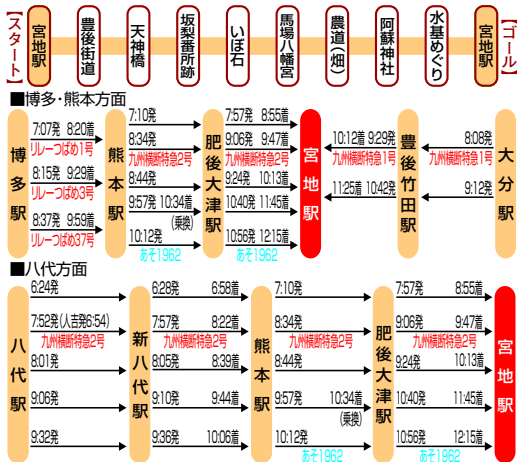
【スタート】
宮地駅
豊後街道
天神橋
坂梨番所跡
いぼ石
馬場八幡宮
農道(畑)
阿蘇神社
水基めぐり
宮地駅
【ゴール】

■博多・熊本方面

博多駅
7:07発 8:20着
リレーつばめ1号
8:15発 9:29着
リレーつばめ3号
8:37発 9:59着
リレーつばめ37号

熊本駅
7:10発
8:34発
九州横断特急2号
8:44発
9:57発 10:34着
(乗換)
10:12発
あそ1962

肥後大津駅
7:57発 8:55着
9:06発 9:47着
九州横断特急2号
9:24発 10:13着
10:40発 11:45着
10:56発 12:15着
あそ1962

宮地駅

10:12着 9:29発
九州横断特急1号
11:25着 10:42発

豊後竹田駅
8:08発
九州横断特急1号
9:12発

大分駅

■八代方面

八代駅
6:24発
7:52発(人吉発6:54)
九州横断特急2号
8:01発
9:06発
9:32発

新八代駅
6:28発 6:58着
7:57発 8:22着
九州横断特急2号
8:05発 8:39着
9:10発 9:44着
9:36発 10:06着

熊本駅
7:10発
8:34発
九州横断特急2号
8:44発
9:57発 10:34着
(乗換)
10:12発
あそ1962

肥後大津駅
7:57発 8:55着
9:06発 9:47着
九州横断特急2号
9:24発 10:13着
10:40発 11:45着
10:56発 12:15着
あそ1962

宮地駅